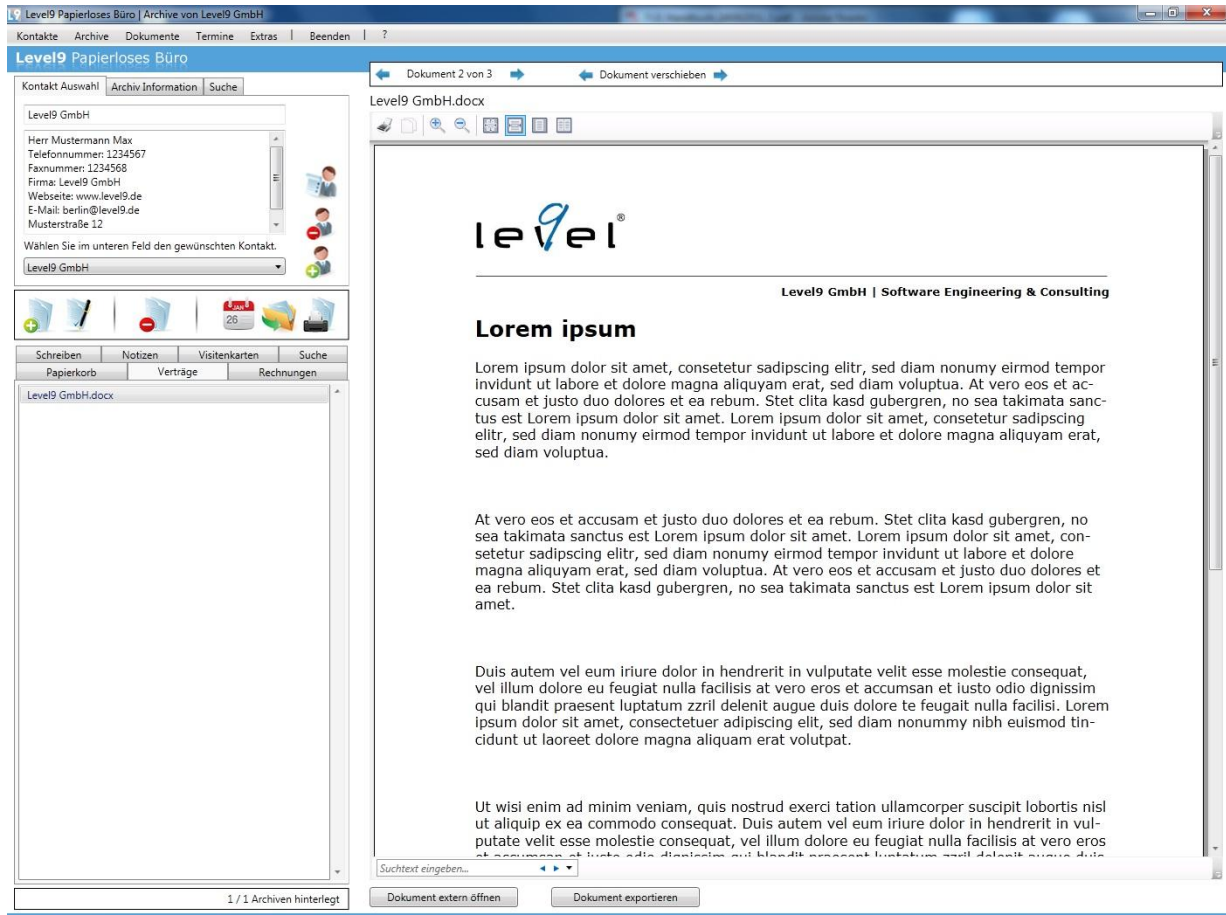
Level9 Papierloses Büro | Archive von Level9 GmbH

Kontakte Archive Dokumente Termine Extras | Beenden | ?

Level9 Papierloses Büro

Kontakt Auswahl | Archiv Information | Suche

Level9 GmbH

Herr Mustermann Max
Telefonnummer: 1234567
Faxnummer: 1234568
Firma: Level9 GmbH
Webseite: www.level9.de
E-Mail: berlin@level9.de
Musterstraße 12

Wählen Sie im unteren Feld den gewünschten Kontakt.

Level9 GmbH

26

Schreiben | Notizen | Visitenkarten | Suche
Papierkorb | Verträge | Rechnungen

Level9 GmbH.docx

1 / 1 Archiven hinterlegt

Dokument 2 von 3 Dokument verschieben

Level9 GmbH.docx

le9el®

Level9 GmbH | Software Engineering & Consulting

Lorem ipsum

Lorem ipsum dolor sit amet, consetetur sadipscing elitr, sed diam nonumy eirmod tempor invidunt ut labore et dolore magna aliquyam erat, sed diam voluptua. At vero eos et accusam et justo duo dolores et ea rebum. Stet clita kasd gubergren, no sea takimata sanctus est Lorem ipsum dolor sit amet. Lorem ipsum dolor sit amet, consetetur sadipscing elitr, sed diam nonumy eirmod tempor invidunt ut labore et dolore magna aliquyam erat, sed diam voluptua.

At vero eos et accusam et justo duo dolores et ea rebum. Stet clita kasd gubergren, no sea takimata sanctus est Lorem ipsum dolor sit amet. Lorem ipsum dolor sit amet, consetetur sadipscing elitr, sed diam nonumy eirmod tempor invidunt ut labore et dolore magna aliquyam erat, sed diam voluptua. At vero eos et accusam et justo duo dolores et ea rebum. Stet clita kasd gubergren, no sea takimata sanctus est Lorem ipsum dolor sit amet.

Duis autem vel eum iriure dolor in hendrerit in vulputate velit esse molestie consequat, vel illum dolore eu feugiat nulla facilisis at vero eros et accumsan et iusto odio dignissim qui blandit praesent luptatum zzril delenit augue duis dolore te feugait nulla facilisi. Lorem ipsum dolor sit amet, consectetuer adipiscing elit, sed diam nonummy nibh euismod tincidunt ut laoreet dolore magna aliquam erat volutpat.

Ut wisi enim ad minim veniam, quis nostrud exerci tation ullamcorper suscipit lobortis nisl ut aliquip ex ea commodo consequat. Duis autem vel eum iriure dolor in hendrerit in vulputate velit esse molestie consequat, vel illum dolore eu feugiat nulla facilisis at vero eros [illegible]

Suchtext eingeben...

Dokument extern öffnen | Dokument exportieren